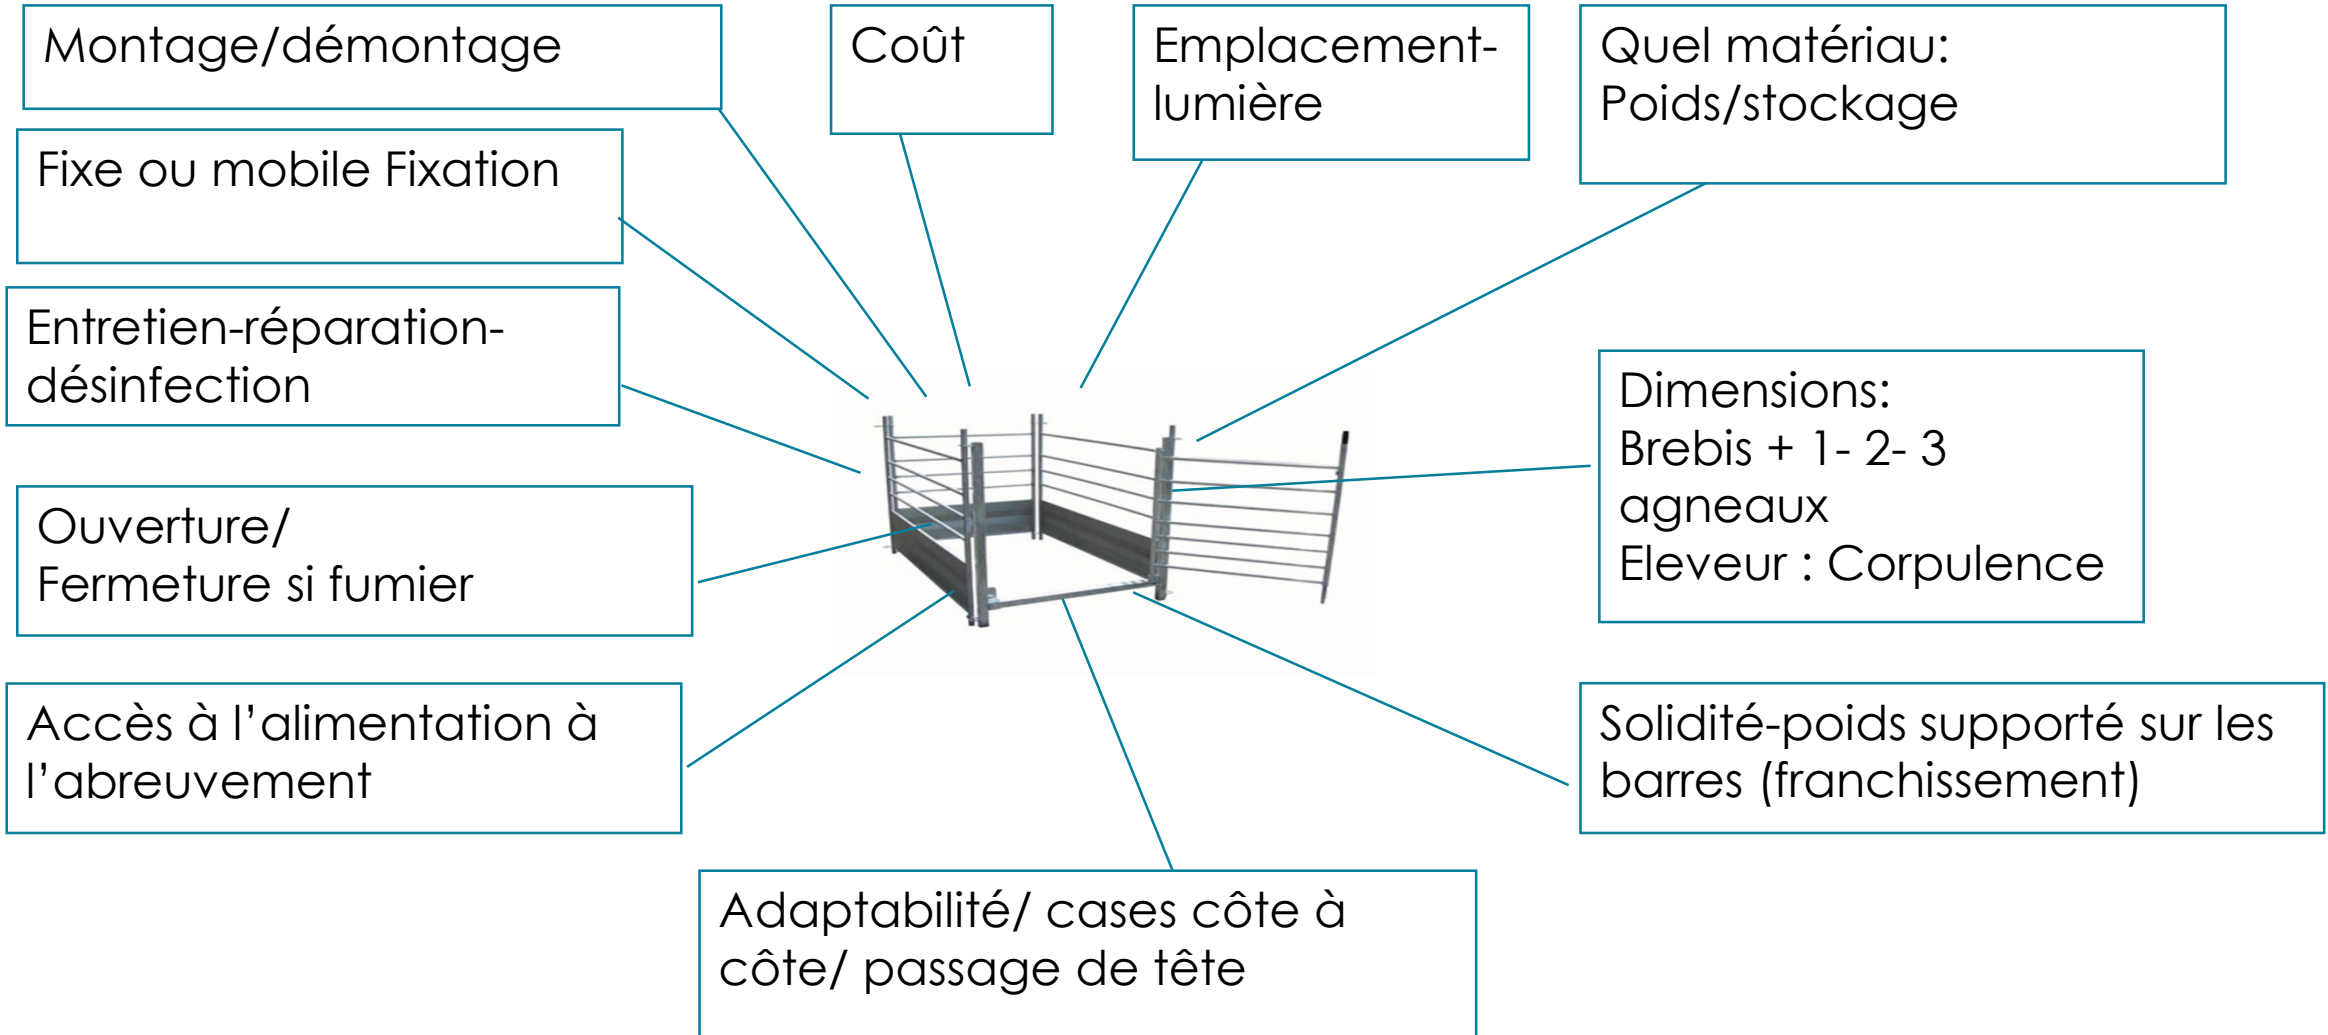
Montage/démontage

Coût

Emplacement-lumière

Quel matériau: Poids/stockage

Fixe ou mobile Fixation

Entretien-réparation-désinfection

Dimensions:
Brebis + 1- 2- 3 agneaux
Eleveur : Corpulence

Ouverture/
Fermeture si fumier

Accès à l'alimentation à l'abreuvement

Solidité-poids supporté sur les barres (franchissement)

Adaptabilité/ cases côte à côte/ passage de tête